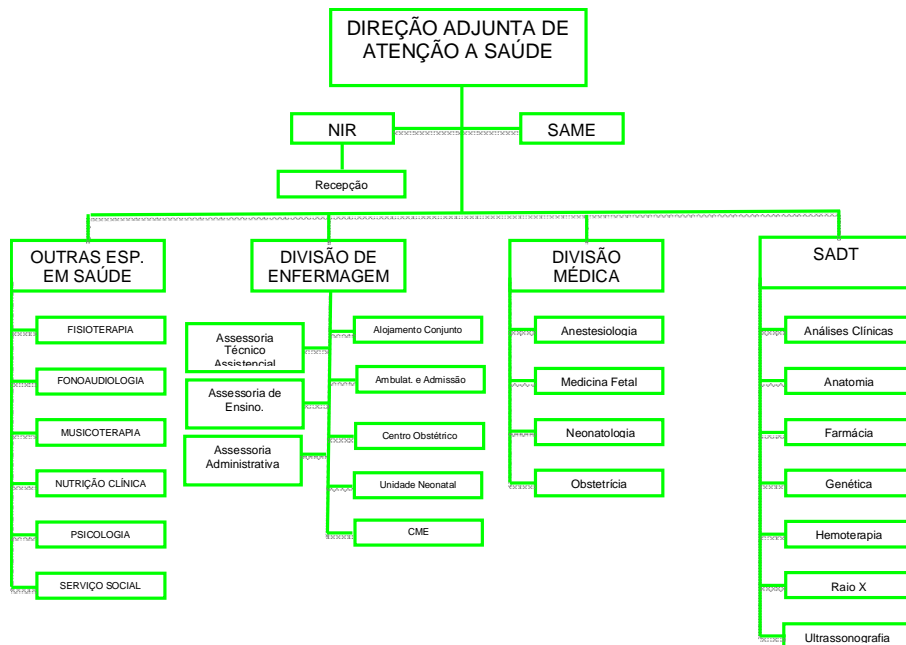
DIREÇÃO ADJUNTA DE ATENÇÃO A SAÚDE

NIR

SAME

Recepção

OUTRAS ESP. EM SAÚDE

FISIOTERAPIA

FONOAUDIOLOGIA

MUSICOTERAPIA

NUTRIÇÃO CLÍNICA

PSICOLOGIA

SERVIÇO SOCIAL

DIVISÃO DE ENFERMAGEM

Assessoria Técnico Assistencial

Assessoria de Ensino.

Assessoria Administrativa

Alojamento Conjunto

Ambulat. e Admissão

Centro Obstétrico

Unidade Neonatal

CME

DIVISÃO MÉDICA

Anestesiologia

Medicina Fetal

Neonatologia

Obstetrícia

SADT

Análises Clínicas

Anatomia

Farmácia

Genética

Hemoterapia

Raio X

Ultrassonografia